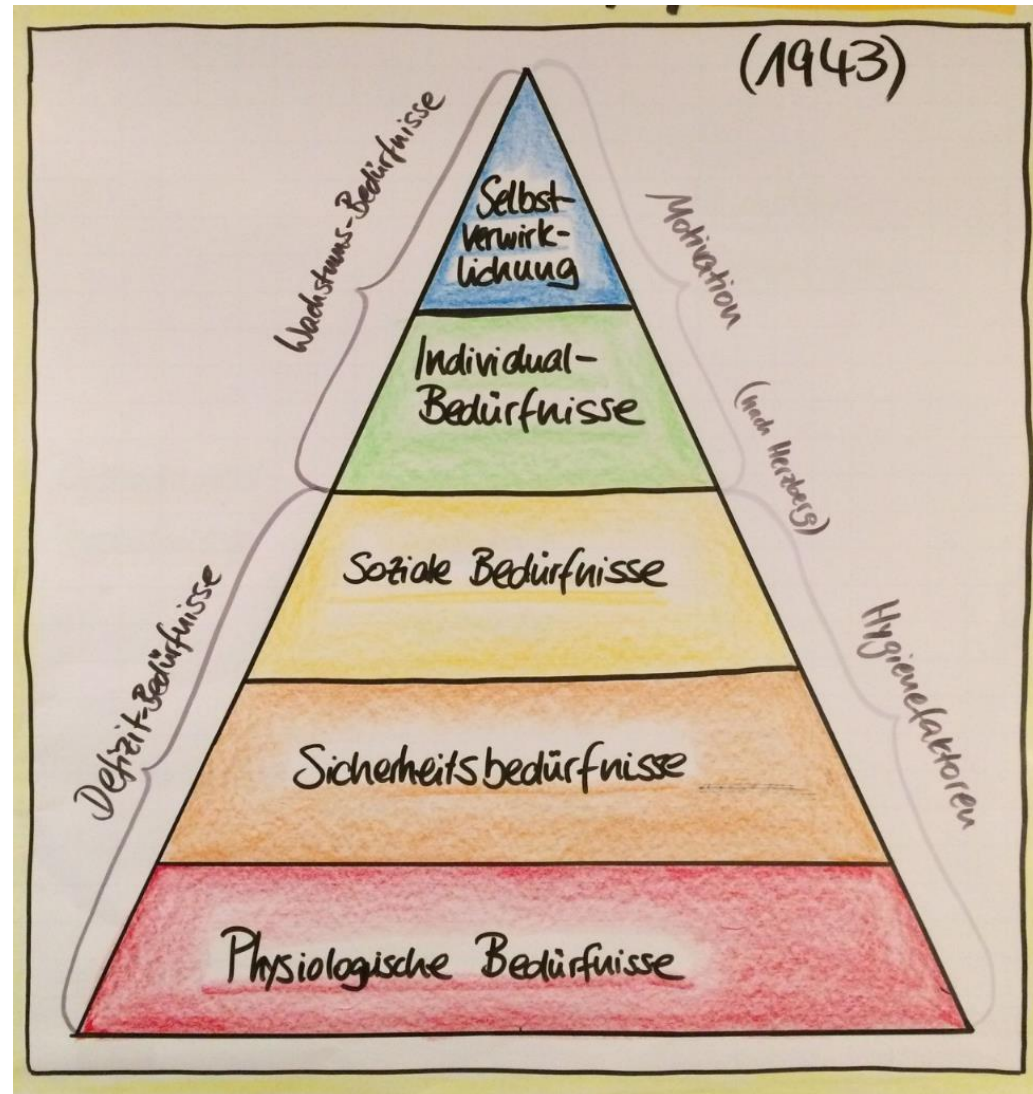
(1943)

Wachstums-Bedürfnisse

Selbstverwirklichung

Individual-Bedürfnisse

Motivation

(nach Herzberg)

Soziale Bedürfnisse

Defizit-Bedürfnisse

Hygienefaktoren

Sicherheitsbedürfnisse

Physiologische Bedürfnisse